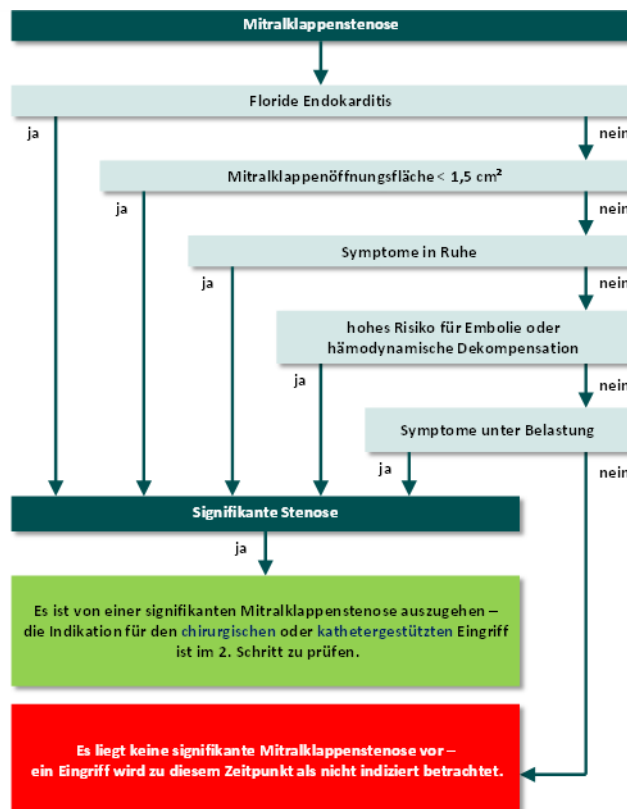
Mitralklappenstenose

Floride Endokarditis

ja

nein

Mitralklappenöffnungsfläche < 1,5 cm²

ja

nein

Symptome in Ruhe

ja

nein

hohes Risiko für Embolie oder hämodynamische Dekompensation

ja

nein

Symptome unter Belastung

ja

nein

Signifikante Stenose

ja

Es ist von einer signifikanten Mitralklappenstenose auszugehen – die Indikation für den chirurgischen oder kathetergestützten Eingriff ist im 2. Schritt zu prüfen.

Es liegt keine signifikante Mitralklappenstenose vor – ein Eingriff wird zu diesem Zeitpunkt als nicht indiziert betrachtet.